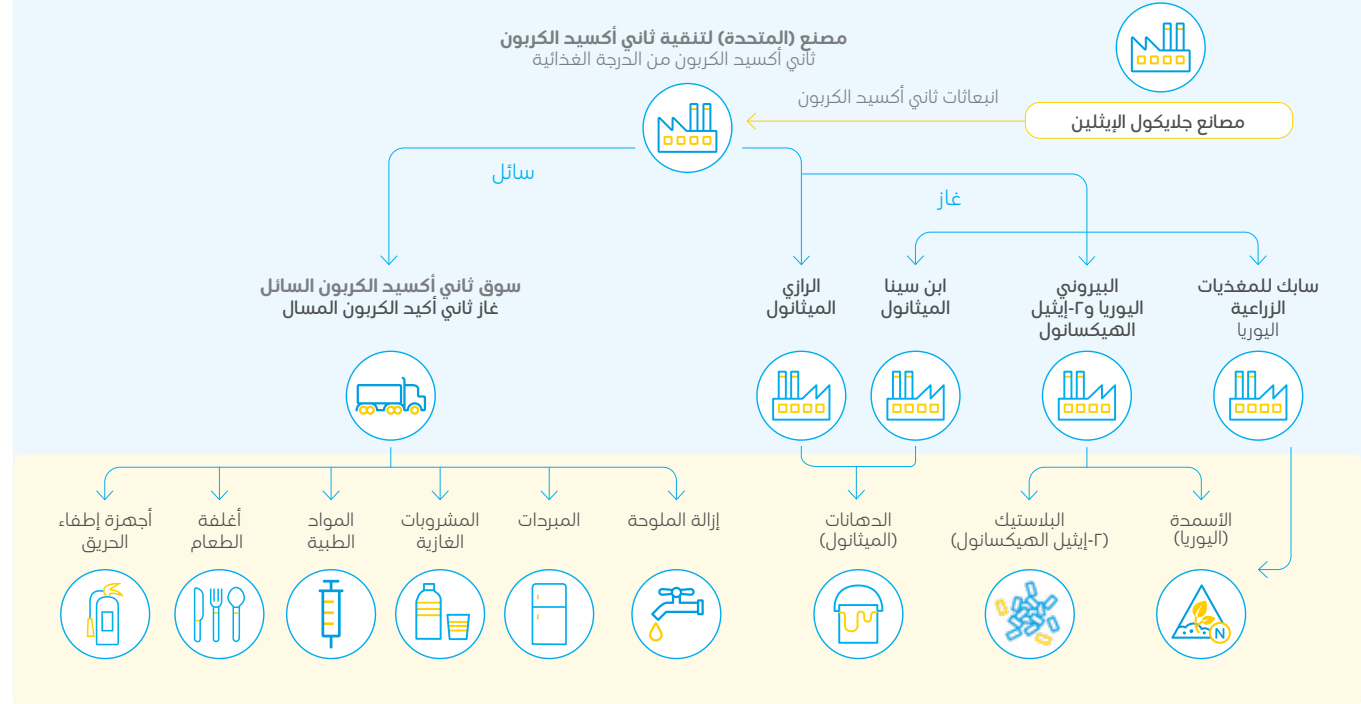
مصنع (المتحدة) لتنقية ثاني أكسيد الكربون
ثاني أكسيد الكربون من الدرجة الغذائية

انبعاثات ثاني أكسيد الكربون

مصانع جلايكول الإيثلين

سائل

غاز

سوق ثاني أكسيد الكربون السائل
غاز ثاني أكيد الكربون المسال

الرازي
الميثانول

ابن سينا
الميثانول

البيروني
اليوريا و٢-إيثيل الهيكسانول

سابك للمغذيات الزراعية
اليوريا

أجهزة إطفاء الحريق

أغلفة الطعام

المواد الطبية

المشروبات الغازية

المبردات

إزالة الملوحة

الدهانات
(الميثانول)

البلاستيك
(٢-إيثيل الهيكسانول)

الأسمدة
(اليوريا)

N